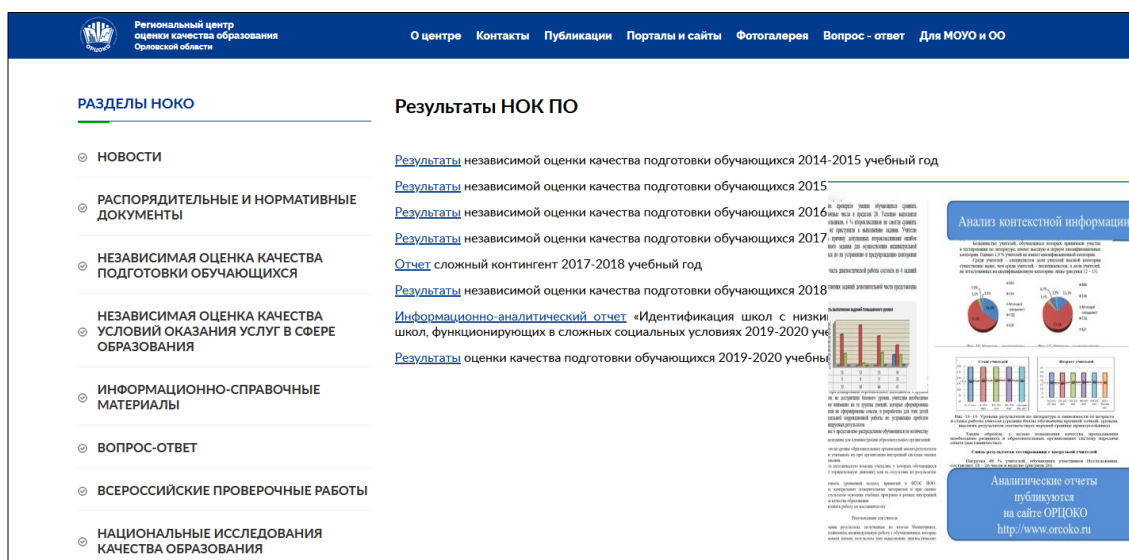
Региональный центр оценки качества образования Орловской области

ОРЦОКО

О центре Контакты Публикации Порталы и сайты Фотогалерея Вопрос - ответ Для МОУО и ОО

РАЗДЕЛЫ НОКО

НОВОСТИ

РАСПОРЯДИТЕЛЬНЫЕ И НОРМАТИВНЫЕ ДОКУМЕНТЫ

НЕЗАВИСИМАЯ ОЦЕНКА КАЧЕСТВА ПОДГОТОВКИ ОБУЧАЮЩИХСЯ

НЕЗАВИСИМАЯ ОЦЕНКА КАЧЕСТВА УСЛОВИЙ ОКАЗАНИЯ УСЛУГ В СФЕРЕ ОБРАЗОВАНИЯ

ИНФОРМАЦИОННО-СПРАВОЧНЫЕ МАТЕРИАЛЫ

ВОПРОС-ОТВЕТ

ВСЕРОССИЙСКИЕ ПРОВЕРОЧНЫЕ РАБОТЫ

НАЦИОНАЛЬНЫЕ ИССЛЕДОВАНИЯ КАЧЕСТВА ОБРАЗОВАНИЯ

Результаты НОК ПО

Результаты независимой оценки качества подготовки обучающихся 2014-2015 учебный год

Результаты независимой оценки качества подготовки обучающихся 2015

Результаты независимой оценки качества подготовки обучающихся 2016

Результаты независимой оценки качества подготовки обучающихся 2017

Отчет сложный контингент 2017-2018 учебный год

Результаты независимой оценки качества подготовки обучающихся 2018

Информационно-аналитический отчет «Идентификация школ с низки школ, функционирующих в сложных социальных условиях 2019-2020 уч

Результаты оценки качества подготовки обучающихся 2019-2020 учебны

Анализ контекстной информации

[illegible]

Аналитические отчеты публикуются на сайте ОРЦОКО http://www.orcoko.ru